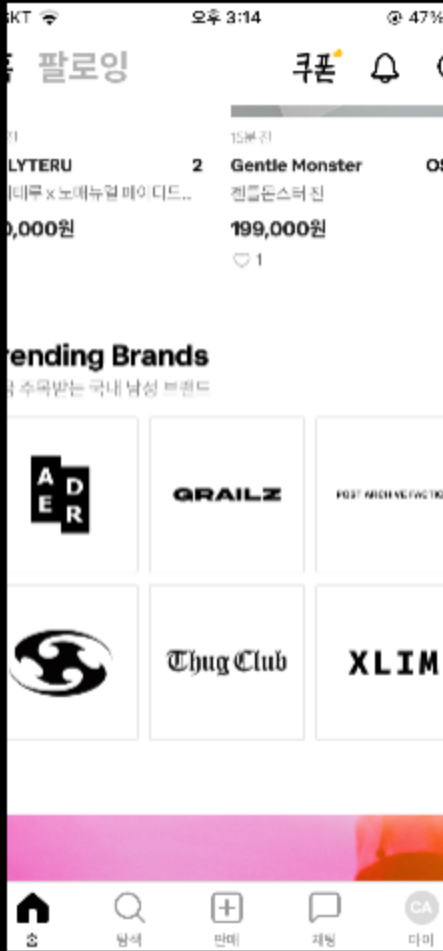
SKT 오후 3:14 47%

팔로잉 쿠폰

LYTERU 2
,000원

15분 전
Gentle Monster
젠틀몬스터 진
199,000원
1

OS

rending Brands

A
E
D
R

GRAILZ

POST ARCHIVE FACTION

Thug Club

XLIM

홈 탐색 판매 채팅 마이
CA